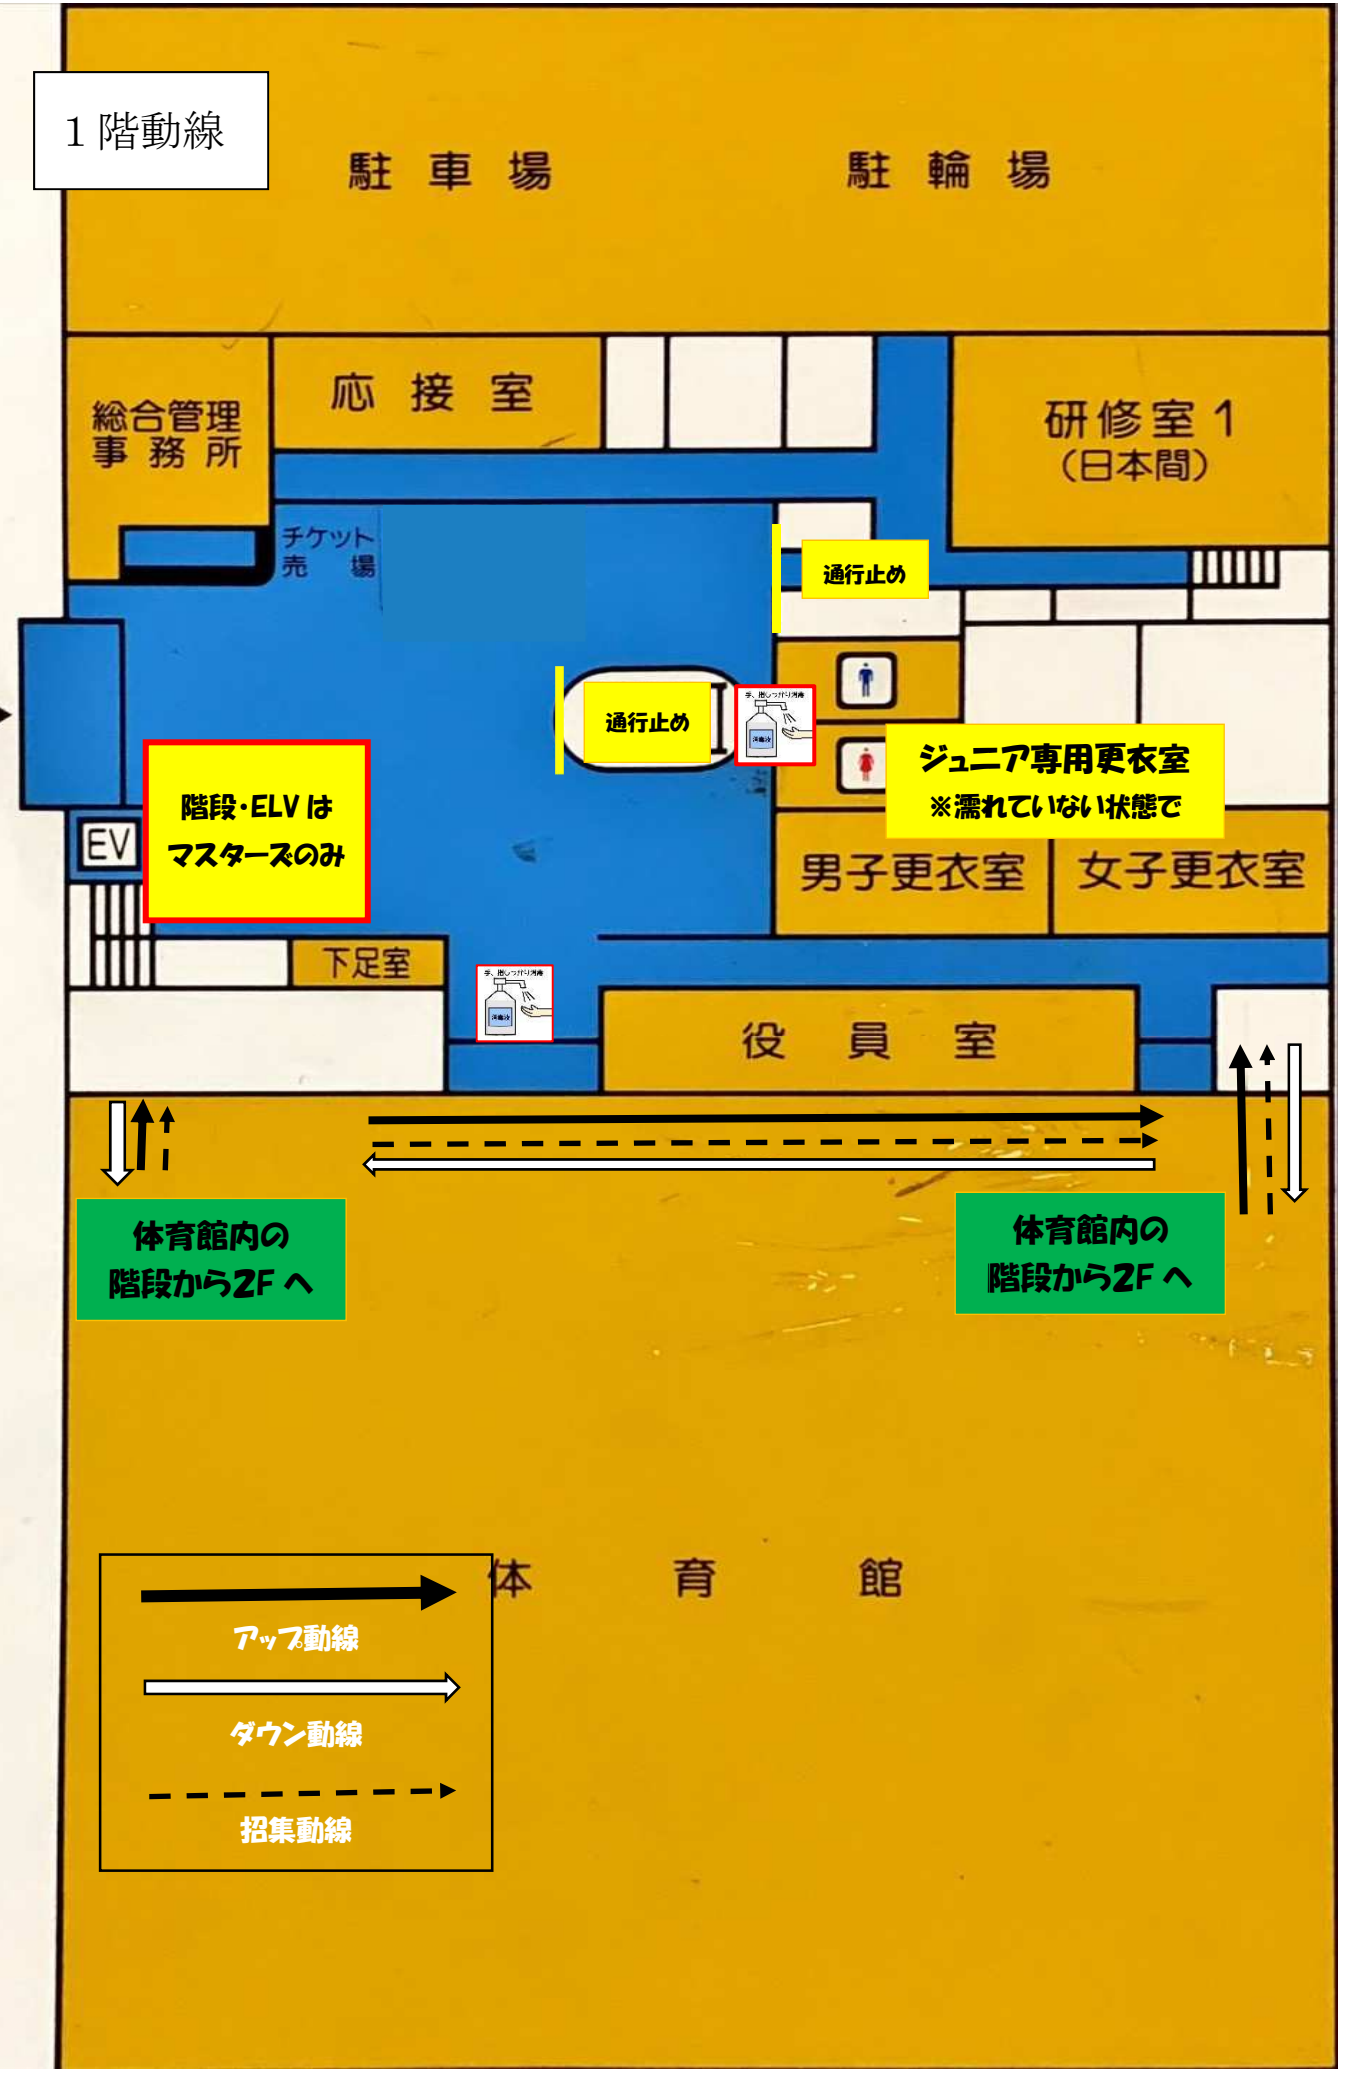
1階動線

駐　車　場

駐　輪　場

総合管理
事　務　所

応　接　室

研修室1
(日本間)

チケット
売　場

通行止め

通行止め

手、指しっかり消毒

ジュニア専用更衣室
※濡れていない状態で

階段・ELVは
マスターズのみ

EV

男子更衣室

女子更衣室

下足室

手、指しっかり消毒

役　員　室

体育館内の
階段から2Fへ

体育館内の
階段から2Fへ

体　育　館

アップ動線

ダウン動線

招集動線